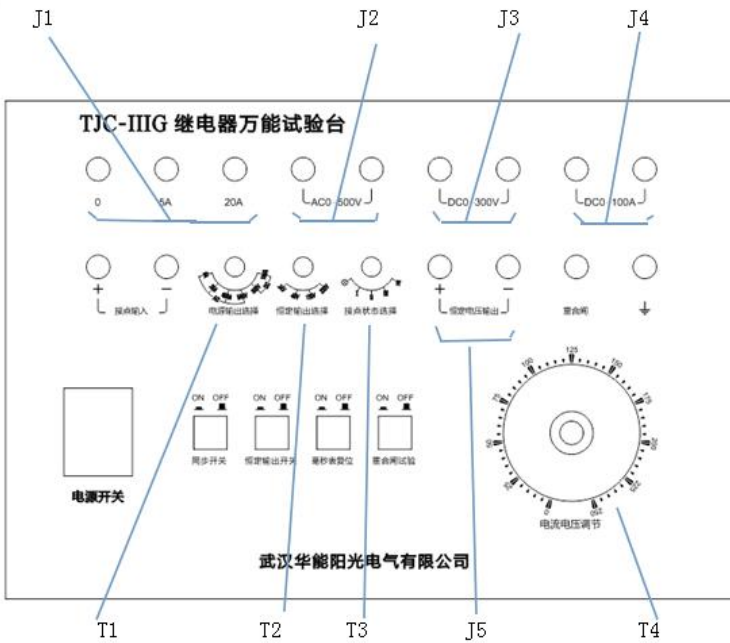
J1 J2 J3 J4

TJC-IIIG 继电器万能试验台

0 5A 20A

AC0 500V

DC0 300V

DC0 100A

+ −
接点输入

电源输出选择

恒定输出选择

接点状态选择

+ −
恒定电压输出

重合闸

ON OFF
同步开关

ON OFF
恒定输出开关

ON OFF
毫秒表复位

ON OFF
重合闸试验

电源开关

0 25 50 75 100 125 150 175 200 225 250

电流电压调节

武汉华能阳光电气有限公司

T1 T2 T3 J5 T4